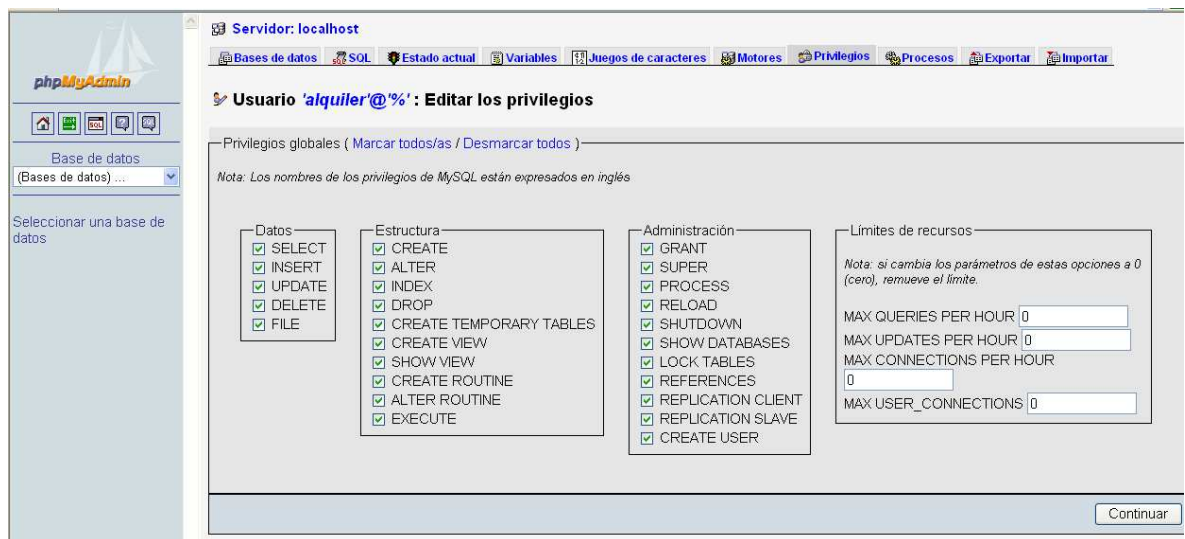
phpMyAdmin

Base de datos
(Bases de datos) ...

Seleccionar una base de datos

Servidor: localhost

Bases de datos | SQL | Estado actual | Variables | Juegos de caracteres | Motores | Privilegios | Procesos | Exportar | Importar

Usuario 'alquiler'@'%' : Editar los privilegios

Privilegios globales ( Marcar todos/as / Desmarcar todos )

Nota: Los nombres de los privilegios de MySQL están expresados en inglés

Datos
SELECT
INSERT
UPDATE
DELETE
FILE

Estructura
CREATE
ALTER
INDEX
DROP
CREATE TEMPORARY TABLES
CREATE VIEW
SHOW VIEW
CREATE ROUTINE
ALTER ROUTINE
EXECUTE

Administración
GRANT
SUPER
PROCESS
RELOAD
SHUTDOWN
SHOW DATABASES
LOCK TABLES
REFERENCES
REPLICATION CLIENT
REPLICATION SLAVE
CREATE USER

Límites de recursos

Nota: si cambia los parámetros de estas opciones a 0 (cero), remueve el límite.

MAX QUERIES PER HOUR 0
MAX UPDATES PER HOUR 0
MAX CONNECTIONS PER HOUR
0
MAX USER_CONNECTIONS 0

Continuar